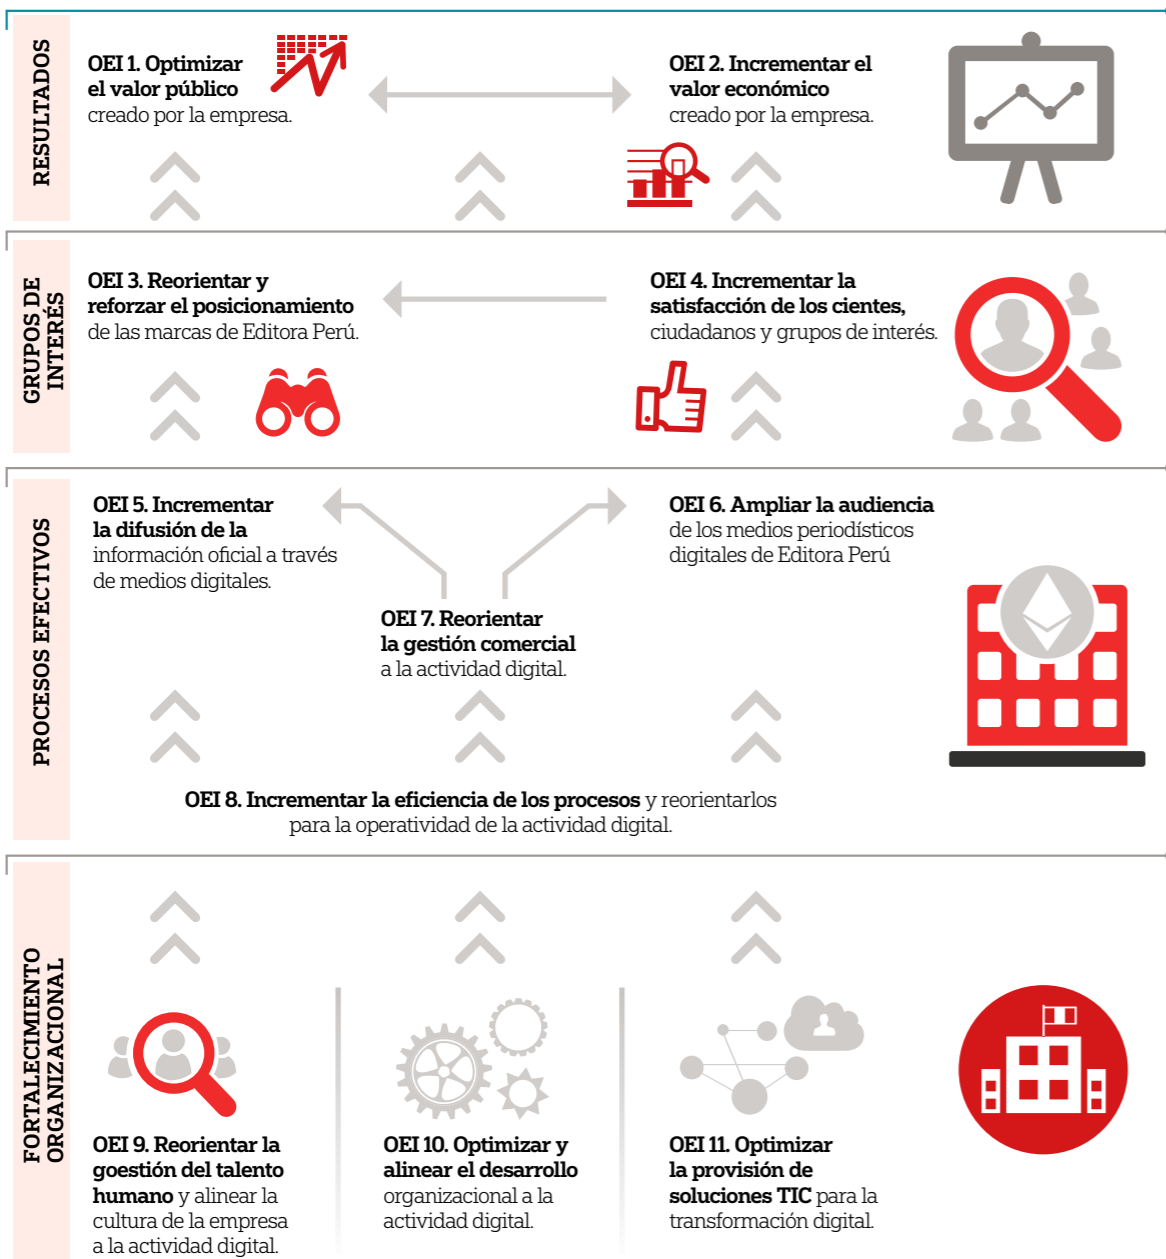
RESULTADOS

OEI 1. Optimizar el valor público creado por la empresa.

OEI 2. Incrementar el valor económico creado por la empresa.

GRUPOS DE INTERÉS

OEI 3. Reorientar y reforzar el posicionamiento de las marcas de Editora Perú.

OEI 4. Incrementar la satisfacción de los cientes, ciudadanos y grupos de interés.

PROCESOS EFECTIVOS

OEI 5. Incrementar la difusión de la información oficial a través de medios digitales.

OEI 6. Ampliar la audiencia de los medios periodísticos digitales de Editora Perú

OEI 7. Reorientar la gestión comercial a la actividad digital.

OEI 8. Incrementar la eficiencia de los procesos y reorientarlos para la operatividad de la actividad digital.

FORTALECIMIENTO ORGANIZACIONAL

OEI 9. Reorientar la goestión del talento humano y alinear la cultura de la empresa a la actividad digital.

OEI 10. Optimizar y alinear el desarrollo organizacional a la actividad digital.

OEI 11. Optimizar la provisión de soluciones TIC para la transformación digital.